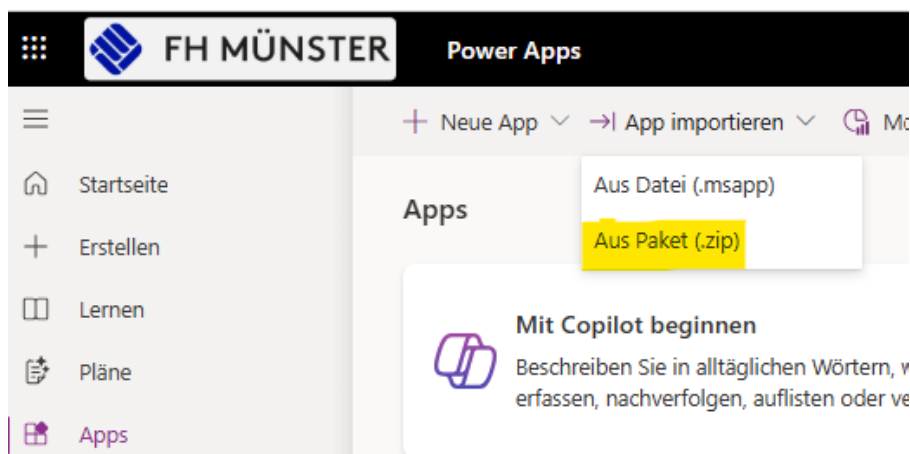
FH MÜNSTER

Power Apps

Neue App

App importieren

Mo

Startseite

Erstellen

Lernen

Pläne

Apps

Apps

Aus Datei (.msapp)

Aus Paket (.zip)

Mit Copilot beginnen

Beschreiben Sie in alltäglichen Wörtern, w erfassen, nachverfolgen, auflisten oder ve